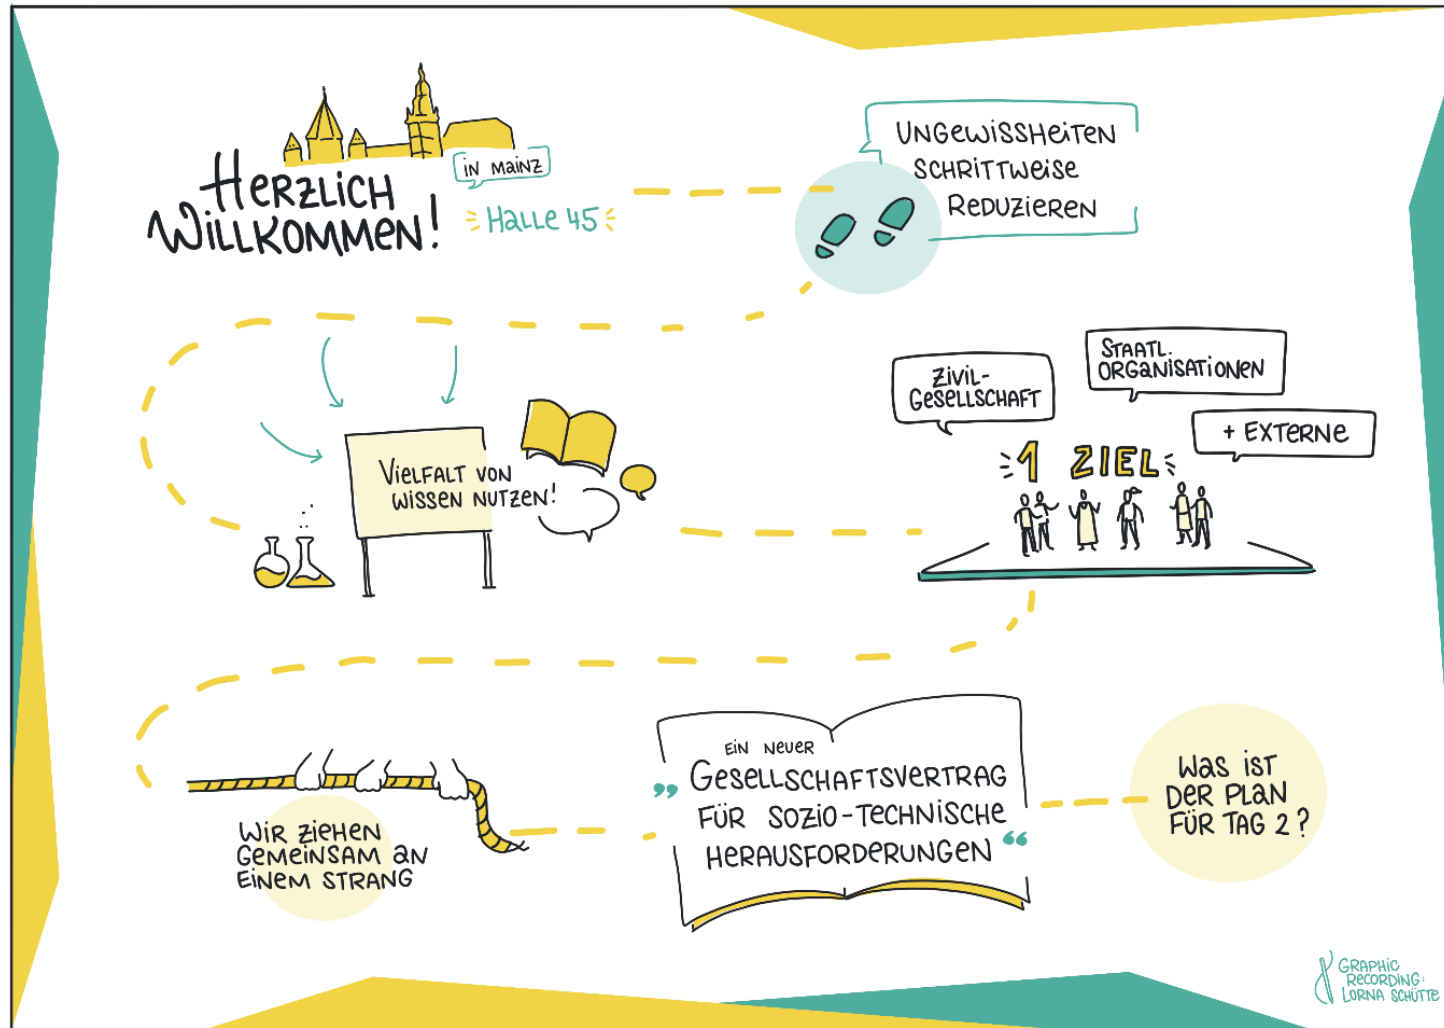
Herzlich Willkommen!

in Mainz

Halle 45

Ungewissheiten schrittweise reduzieren

Vielfalt von Wissen nutzen!

Zivil-Gesellschaft

Staatl. Organisationen

+ Externe

1 Ziel

Wir ziehen gemeinsam an einem Strang

Ein neuer „Gesellschaftsvertrag für sozio-technische Herausforderungen“

Was ist der Plan für Tag 2?

Graphic Recording: Lorna Schütte